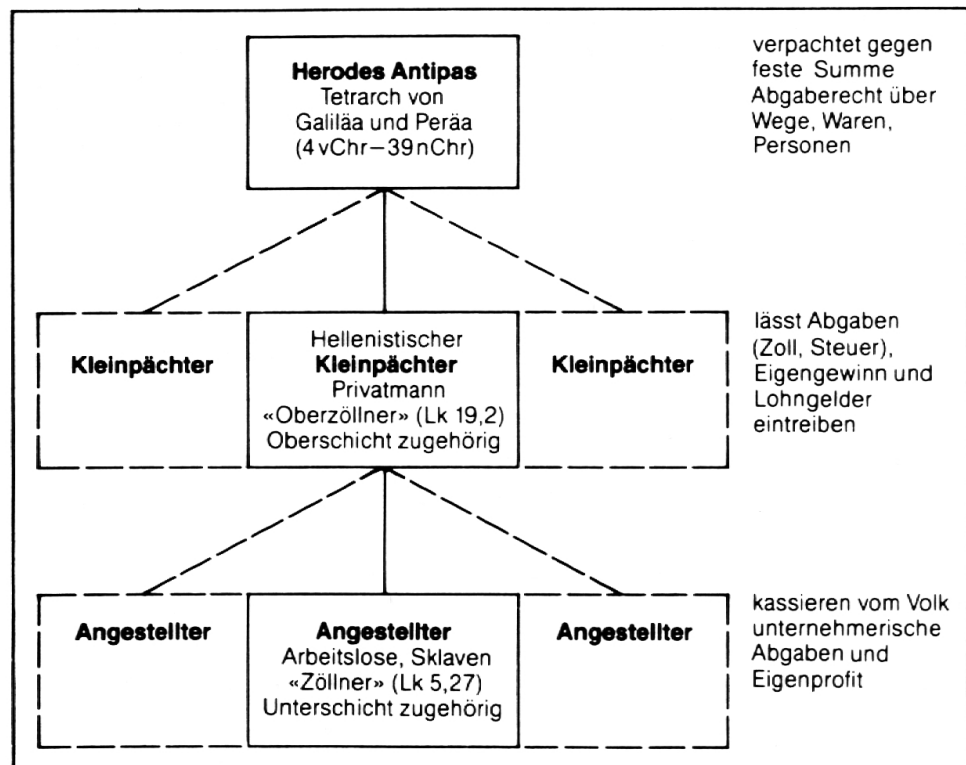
**Herodes Antipas**
Tetrarch von Galiläa und Peräa (4 vChr – 39 nChr)

verpachtet gegen feste Summe Abgaberecht über Wege, Waren, Personen

**Kleinpächter**

Hellenistischer
**Kleinpächter**
Privatmann
«Oberzöllner» (Lk 19,2)
Oberschicht zugehörig

**Kleinpächter**

lässt Abgaben (Zoll, Steuer), Eigengewinn und Lohngelder eintreiben

**Angestellter**

**Angestellter**
Arbeitslose, Sklaven
«Zöllner» (Lk 5,27)
Unterschicht zugehörig

**Angestellter**

kassieren vom Volk unternehmerische Abgaben und Eigenprofit